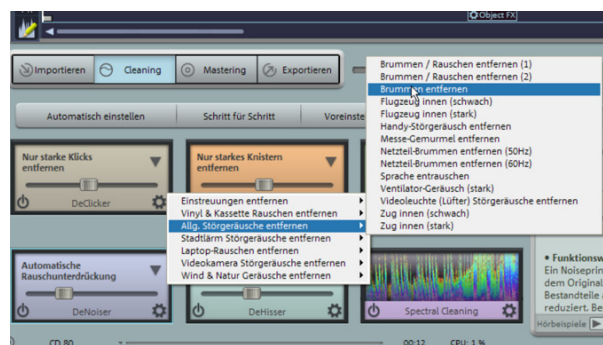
Object FX

Importieren
Cleaning
Mastering
Exportieren

Automatisch einstellen
Schritt für Schritt
Voreinste

Nur starke Klicks entfernen
DeClicker

Nur starkes Knistern entfernen

Einstreuungen entfernen
Vinyl & Kassette Rauschen entfernen
Allg. Störgeräusche entfernen
Stadtlärm Störgeräusche entfernen
Laptop-Rauschen entfernen
Videokamera Störgeräusche entfernen
Wind & Natur Geräusche entfernen

Brummen / Rauschen entfernen (1)
Brummen / Rauschen entfernen (2)
Brummen entfernen
Flugzeug innen (schwach)
Flugzeug innen (stark)
Handy-Störgeräusch entfernen
Messe-Gemurmel entfernen
Netzteil-Brummen entfernen (50Hz)
Netzteil-Brummen entfernen (60Hz)
Sprache entrauschen
Ventilator-Geräusch (stark)
Videoleuchte (Lüfter) Störgeräusche entfernen
Zug innen (schwach)
Zug innen (stark)

Automatische Rauschunterdrückung
DeNoiser
DeHisser
Spectral Cleaning

• Funktionsw
Ein Noisepri
dem Original
Bestandteile
reduziert. Be
Hörbeispiele

CD 80
00:12
CPU: 1 %